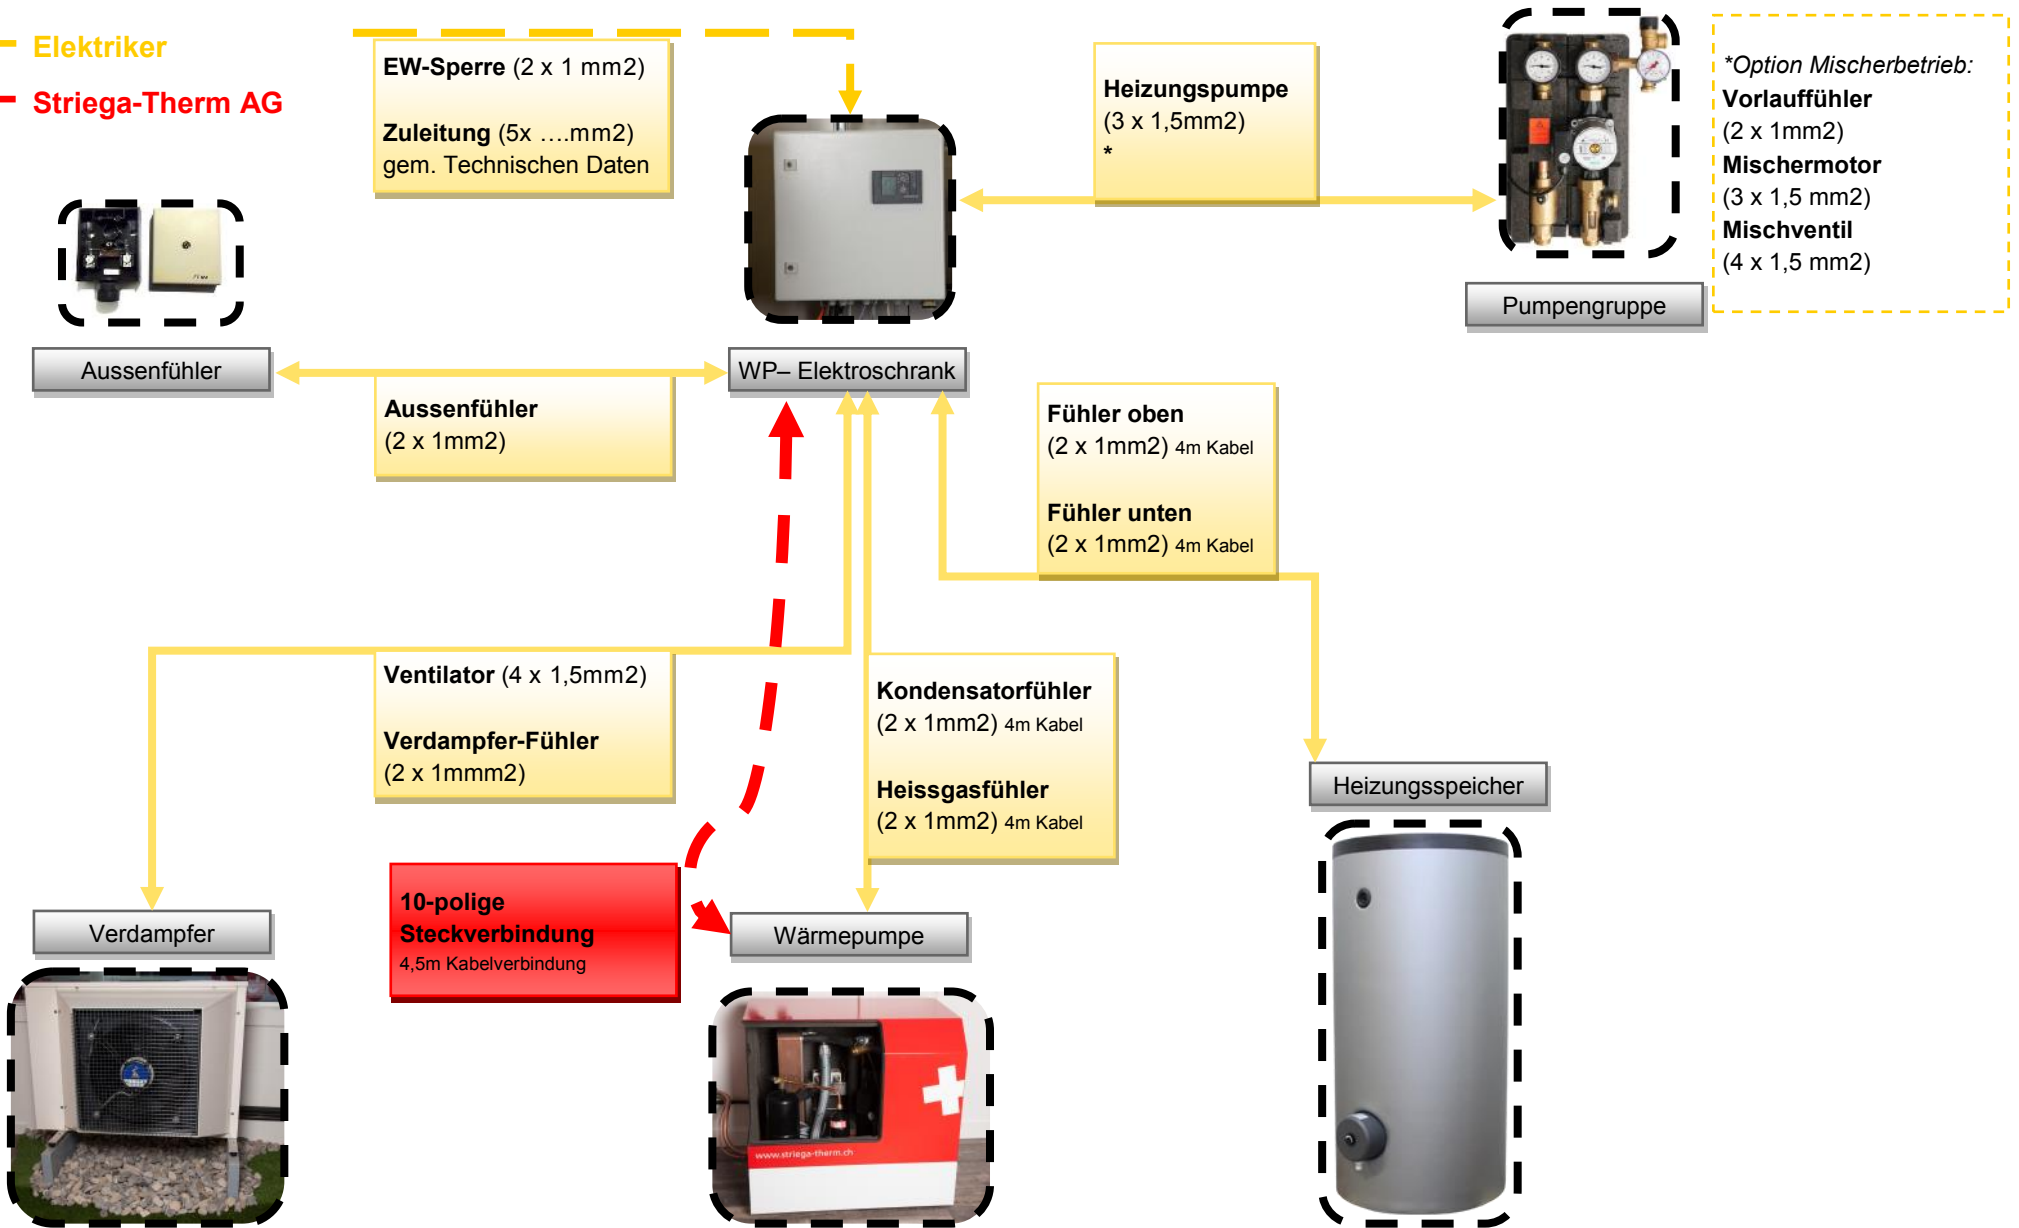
Elektriker
Striega-Therm AG

EW-Sperre (2 x 1 mm2)

Zuleitung (5x ….mm2)
gem. Technischen Daten

Heizungspumpe
(3 x 1,5mm2)
*

*Option Mischerbetrieb:
Vorlaufführer
(2 x 1mm2)
Mischermotor
(3 x 1,5 mm2)
Mischventil
(4 x 1,5 mm2)

Pumpengruppe

Aussenfühler

WP– Elektroschrank

Aussenfühler
(2 x 1mm2)

Fühler oben
(2 x 1mm2) 4m Kabel

Fühler unten
(2 x 1mm2) 4m Kabel

Ventilator (4 x 1,5mm2)

Verdampfer-Fühler
(2 x 1mmm2)

Kondensatorfühler
(2 x 1mm2) 4m Kabel

Heissgasfühler
(2 x 1mm2) 4m Kabel

Heizungsspeicher

10-polige
Steckverbindung
4,5m Kabelverbindung

Verdampfer

Wärmepumpe

www.striega-therm.ch